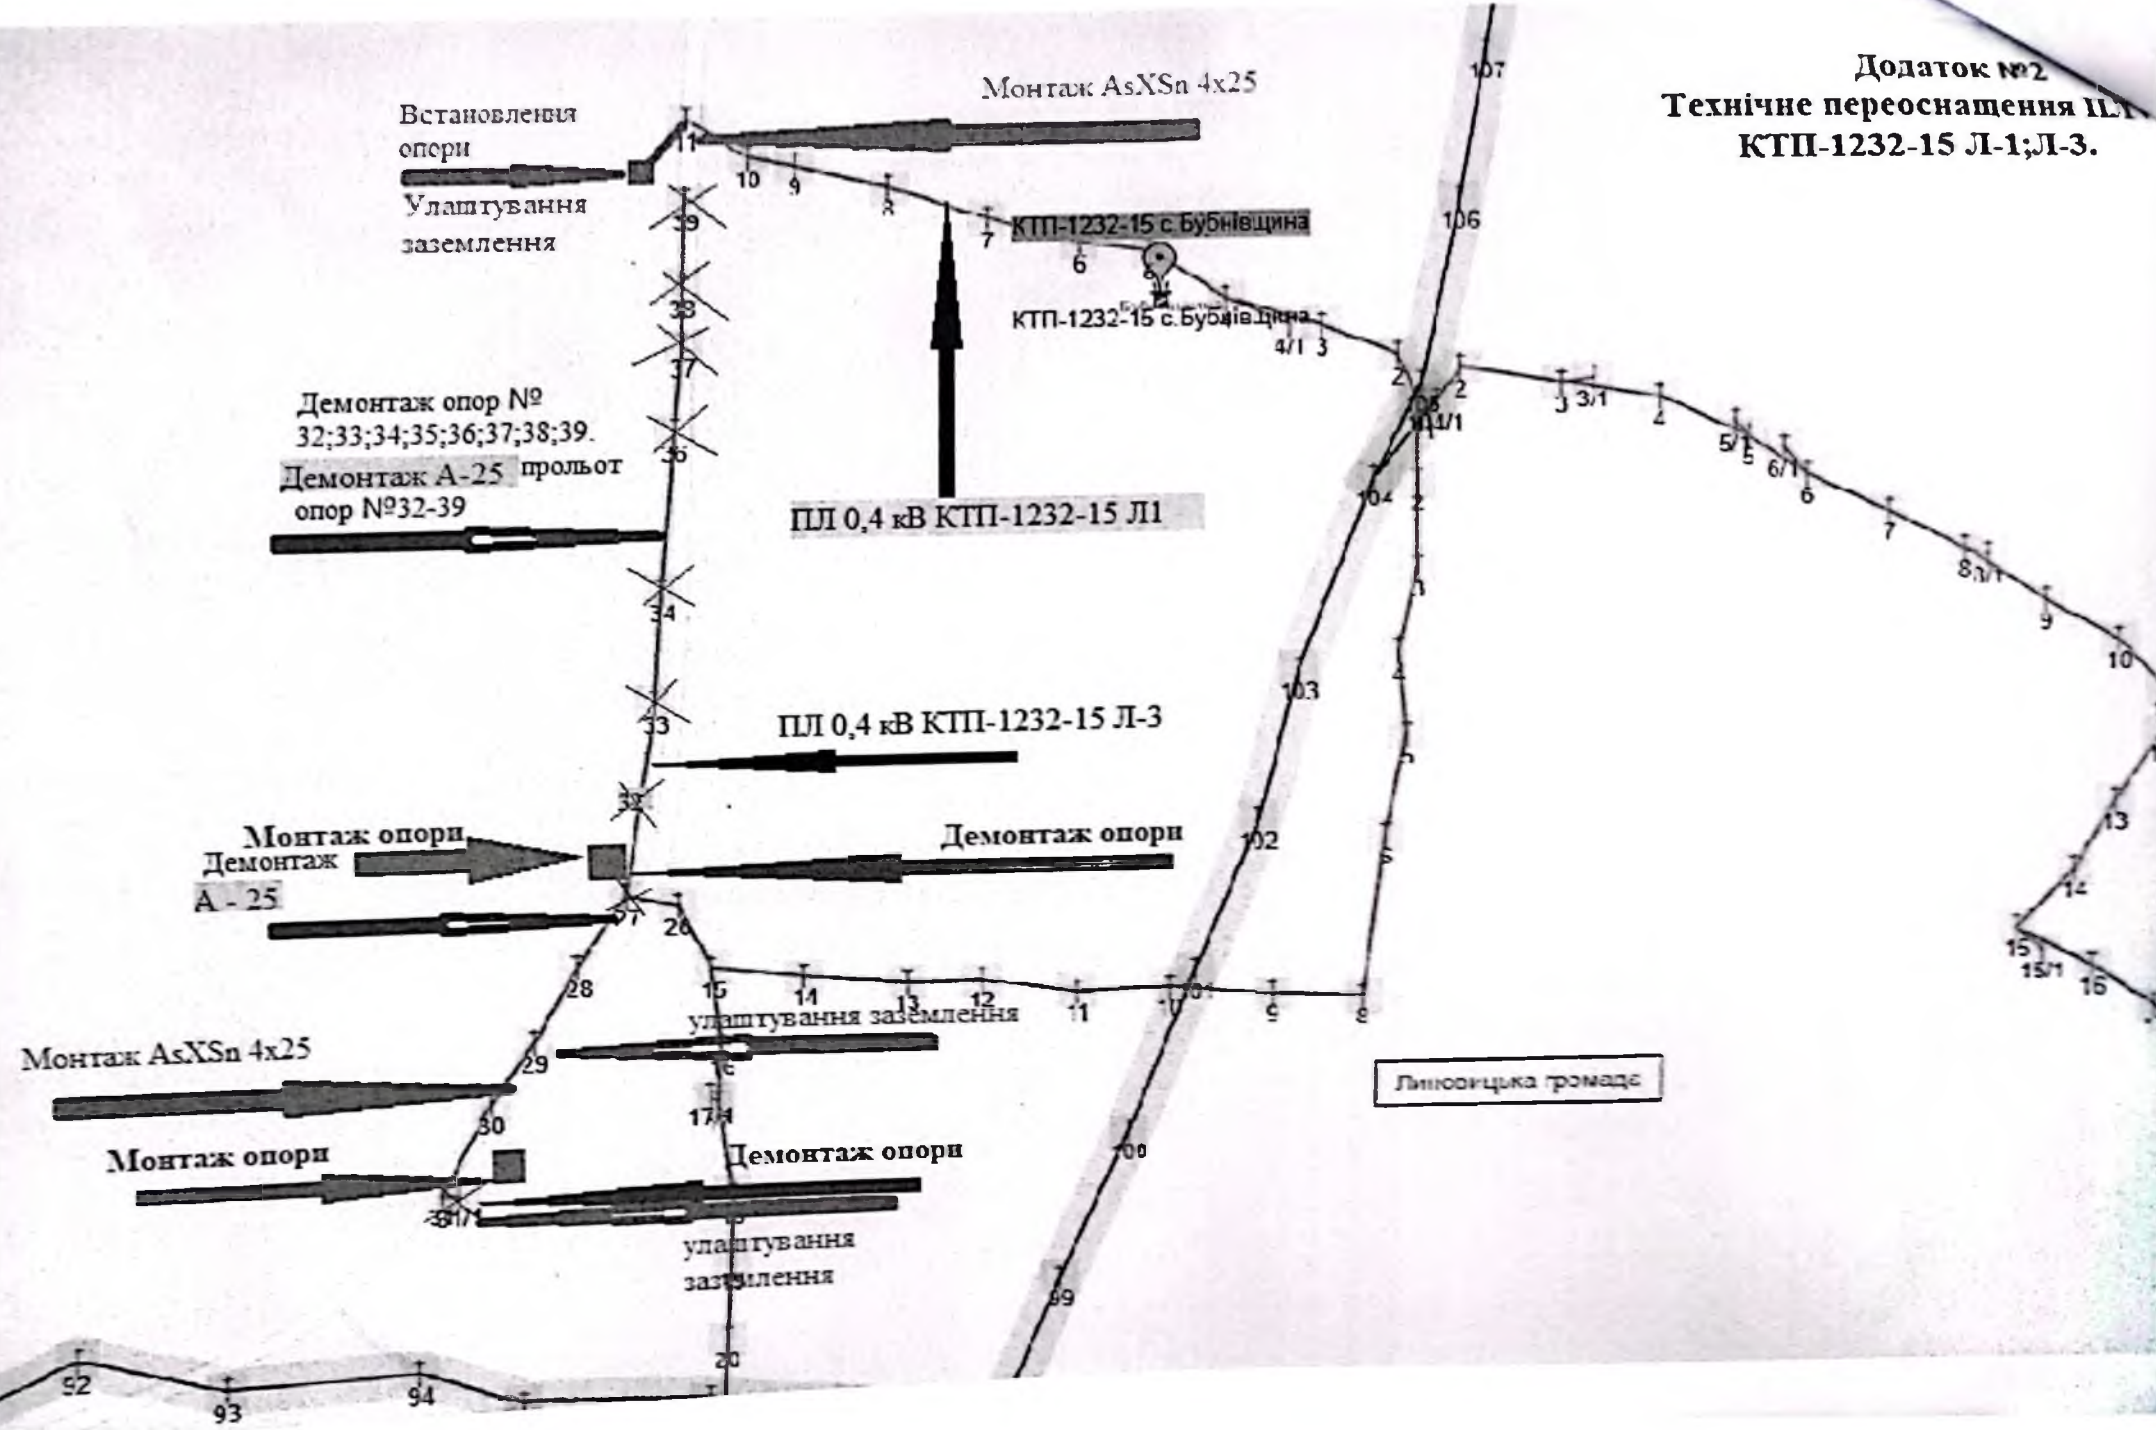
Додаток №2
Технічне переоснащення П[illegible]
КТП-1232-15 Л-1;Л-3.

Монтаж AsXSn 4x25

Встановлення опори

Улаштування заземлення

107

11

10 9 8 7

КТП-1232-15 с.Бубнівщина

6

КТП-1232-15 с.Бубнівщина

106

4/1 3

2

2

3 3/1

4

5/1 5

6/1 6

7

8 8/1

9

10

39

38

37

Демонтаж опор №
32;33;34;35;36;37;38;39.

36

Демонтаж А-25 прольот опор №32-39

104

ПЛ 0,4 кВ КТП-1232-15 Л1

34

103

33

ПЛ 0,4 кВ КТП-1232-15 Л-3

32

Монтаж опори

Демонтаж опори

Демонтаж
А - 25

102

13

14

27

26

15 15/1 16

28

15

14

13

12

11

10

9

8

улаштування заземлення

Монтаж AsXSn 4x25

29

Линовицька громада

30

17/1

Монтаж опори

Демонтаж опори

31/1

улаштування заземлення

100

99

20

92

93

94